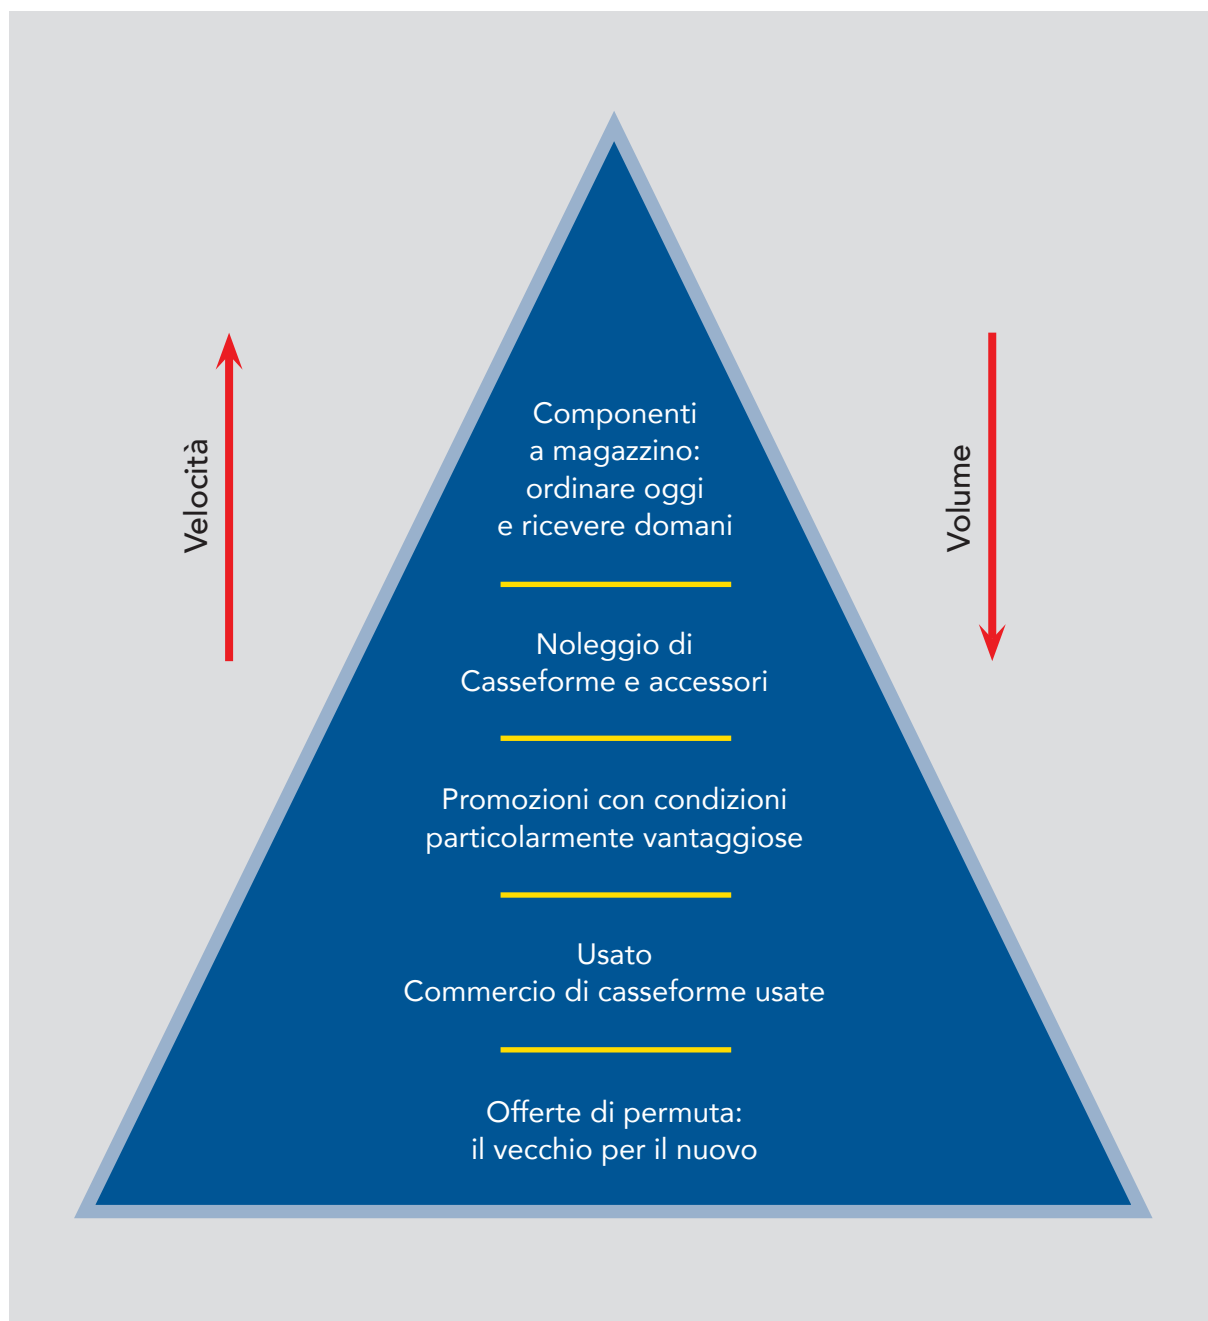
Velocità

Componenti a magazzino: ordinare oggi e ricevere domani

Volume

Noleggio di Casseforme e accessori

Promozioni con condizioni particolarmente vantaggiose

Usato
Commercio di casseforme usate

Offerte di permuta: il vecchio per il nuovo